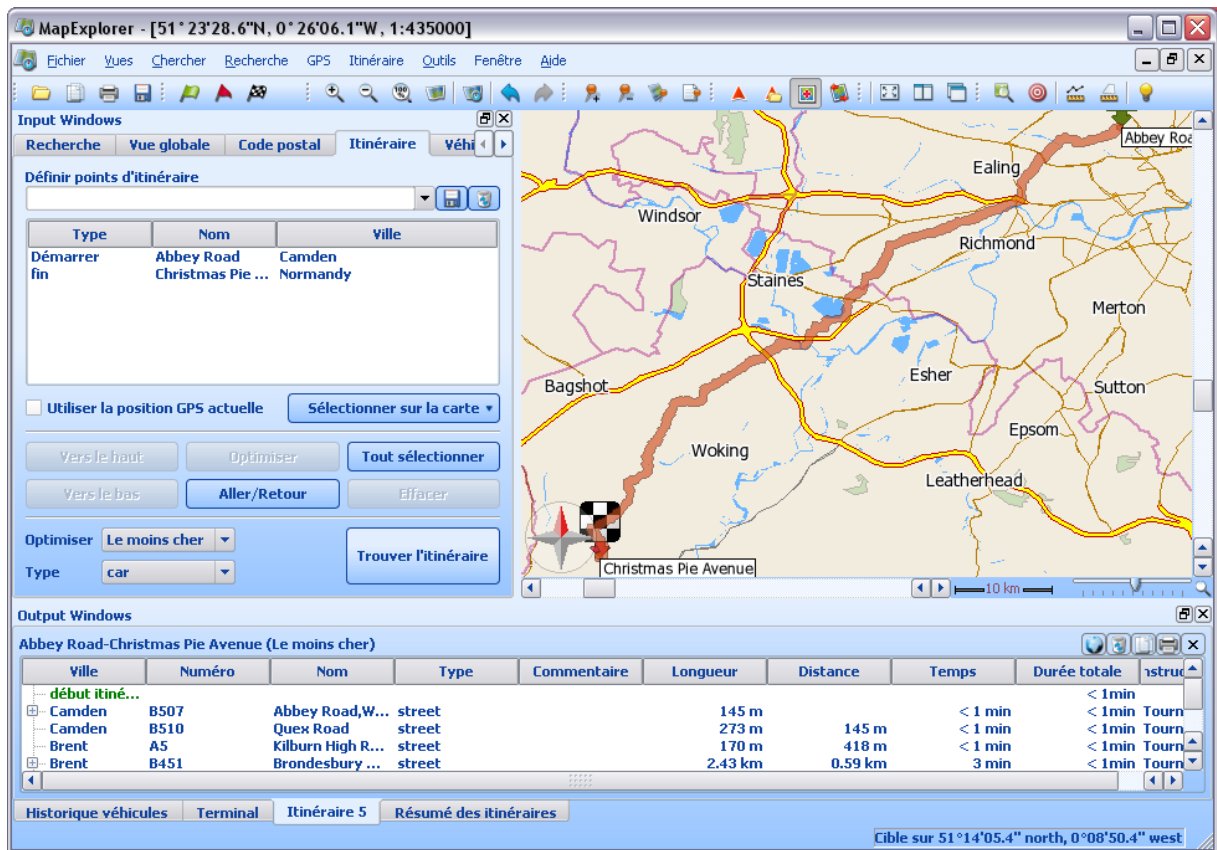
MapExplorer - [51°23'28.6"N, 0°26'06.1"W, 1:435000]

Fichier Vues Chercher Recherche GPS Itinéraire Outils Fenêtre Aide

Input Windows

Recherche | Vue globale | Code postal | Itinéraire | Véhi

Définir points d'itinéraire

| Type | Nom | Ville |
|---|---|---|
| Démarrer | Abbey Road | Camden |
| fin | Christmas Pie ... | Normandy |

Utiliser la position GPS actuelle

Sélectionner sur la carte

Vers le haut | Optimiser | Tout sélectionner

Vers le bas | Aller/Retour | Effacer

Optimiser Le moins cher

Type car

Trouver l'itinéraire

Abbey Roa

Ealing

Windsor

Richmond

Staines

Merton

Bagshot

Esher

Sutton

Epsom

Woking

Leatherhead

Christmas Pie Avenue

10 km

Output Windows

Abbey Road-Christmas Pie Avenue (Le moins cher)

| Ville | Numéro | Nom | Type | Commentaire | Longueur | Distance | Temps | Durée totale | nstruc |
|---|---|---|---|---|---|---|---|---|---|
| début itiné... | | | | | | | | < 1min | |
| Camden | B507 | Abbey Road,W... | street | | 145 m | | < 1 min | < 1min | Tourn |
| Camden | B510 | Quex Road | street | | 273 m | 145 m | < 1 min | < 1min | Tourn |
| Brent | A5 | Kilburn High R... | street | | 170 m | 418 m | < 1 min | < 1min | Tourn |
| Brent | B451 | Brondesbury ... | street | | 2.43 km | 0.59 km | 3 min | < 1min | Tourn |

Historique véhicules | Terminal | Itinéraire 5 | Résumé des itinéraires

Cible sur 51°14'05.4" north, 0°08'50.4" west